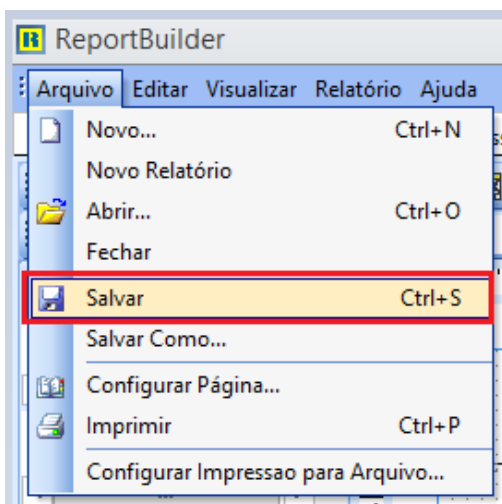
R ReportBuilder

Arquivo Editar Visualizar Relatório Ajuda

Novo... Ctrl+N
Novo Relatório
Abrir... Ctrl+O
Fechar
Salvar Ctrl+S
Salvar Como...
Configurar Página...
Imprimir Ctrl+P
Configurar Impressao para Arquivo...